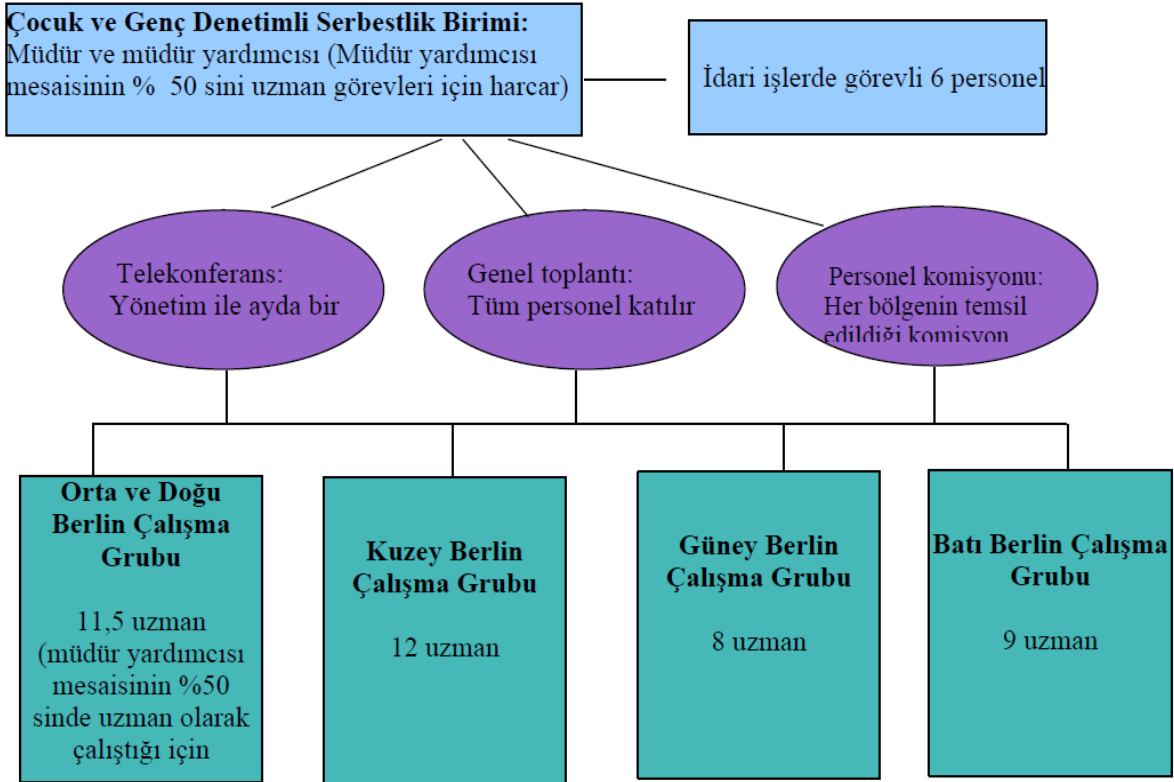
**Çocuk ve Genç Denetimli Serbestlik Birimi:**
Müdür ve müdür yardımcısı (Müdür yardımcısı mesaisinin % 50 sini uzman görevleri için harcar)

İdari işlerde görevli 6 personel

Telekonferans:
Yönetim ile ayda bir

Genel toplantı:
Tüm personel katılır

Personel komisyonu:
Her bölgenin temsil edildiği komisyon

**Orta ve Doğu Berlin Çalışma Grubu**

11,5 uzman (müdür yardımcısı mesaisinin %50 sinde uzman olarak çalıştığı için

**Kuzey Berlin Çalışma Grubu**

12 uzman

**Güney Berlin Çalışma Grubu**

8 uzman

**Batı Berlin Çalışma Grubu**

9 uzman